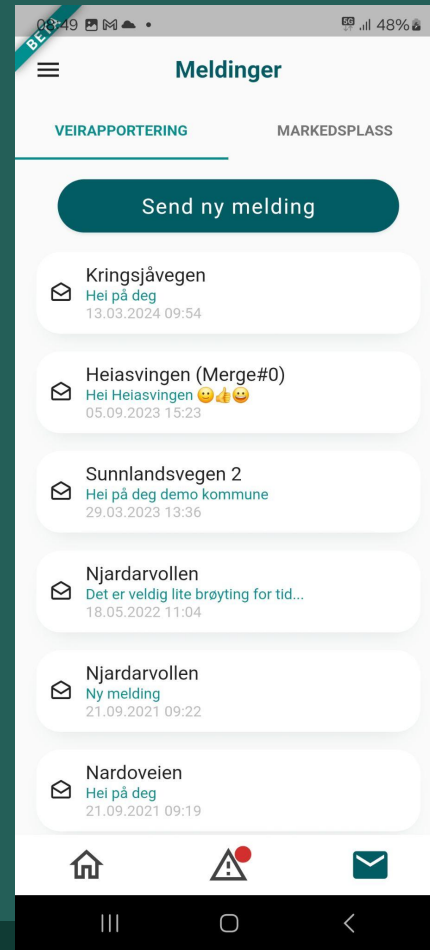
08:49 5G 48%

BETA

Meldinger

VEIRAPPORTERING

MARKEDSPLASS

Send ny melding

Kringsjåvegen
Hei på deg
13.03.2024 09:54

Heiasvingen (Merge#0)
Hei Heiasvingen 🙂👍😀
05.09.2023 15:23

Sunnlandsvegen 2
Hei på deg demo kommune
29.03.2023 13:36

Njardarvollen
Det er veldig lite brøyting for tid...
18.05.2022 11:04

Njardarvollen
Ny melding
21.09.2021 09:22

Nardoveien
Hei på deg
21.09.2021 09:19